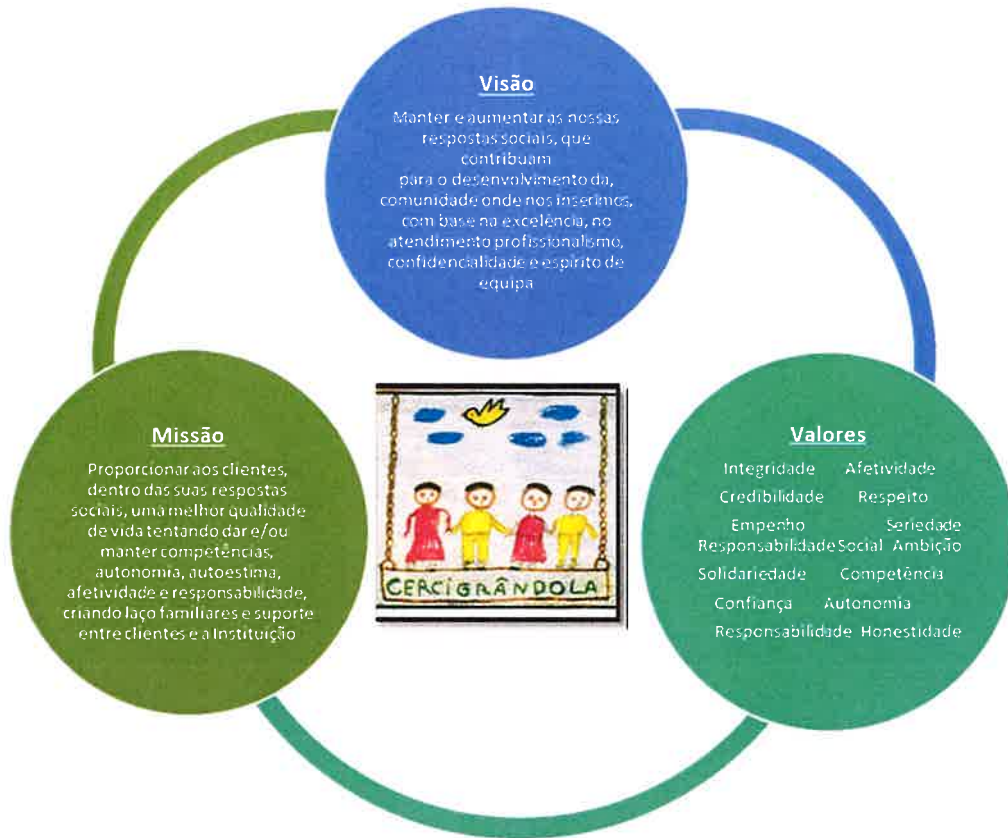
Visão

Manter e aumentar as nossas respostas sociais, que contribuam para o desenvolvimento da, comunidade onde nos inserimos, com base na excelência, no atendimento profissionalismo, confidencialidade e espírito de equipa

Missão

Proporcionar aos clientes, dentro das suas respostas sociais, uma melhor qualidade de vida tentando dar e/ou manter competências, autonomia, autoestima, afetividade e responsabilidade, criando laço familiares e suporte entre clientes e a Instituição

CERCIGRÂNDOLA

Valores

Integridade Afetividade
Credibilidade Respeito
Empenho Seriedade
Responsabilidade Social Ambição
Solidariedade Competência
Confiança Autonomia
Responsabilidade Honestidade